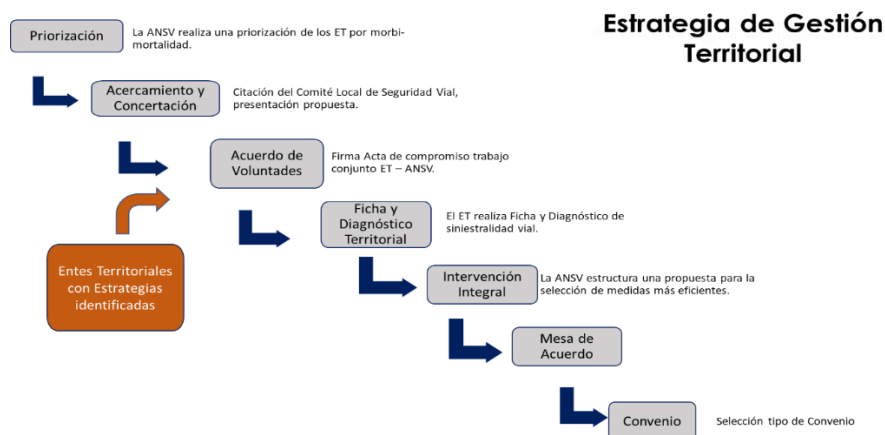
Estrategia de Gestión Territorial

Priorización

La ANSV realiza una priorización de los ET por morbimortalidad.

Acercamiento y Concertación

Citación del Comité Local de Seguridad Vial, presentación propuesta.

Acuerdo de Voluntades

Firma Acta de compromiso trabajo conjunto ET – ANSV.

Entes Territoriales con Estrategias identificadas

Ficha y Diagnóstico Territorial

El ET realiza Ficha y Diagnóstico de siniestralidad vial.

Intervención Integral

La ANSV estructura una propuesta para la selección de medidas más eficientes.

Mesa de Acuerdo

Convenio

Selección tipo de Convenio